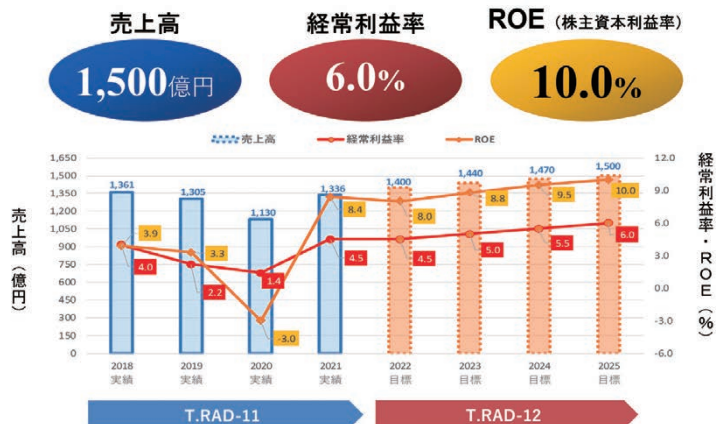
売上高
1,500億円

経常利益率
6.0%

ROE（株主資本利益率）
10.0%

売上高　経常利益率　ROE

売上高（億円）

1,650
1,500
1,350
1,200
1,050
900
750
600
450
300
150
0

12.0
9.0
6.0
3.0
0.0
-3.0
-6.0

経常利益率・ROE（%）

| | 2018 実績 | 2019 実績 | 2020 実績 | 2021 実績 | 2022 目標 | 2023 目標 | 2024 目標 | 2025 目標 |
|---|---|---|---|---|---|---|---|---|
| 売上高 | 1,361 | 1,305 | 1,130 | 1,336 | 1,400 | 1,440 | 1,470 | 1,500 |
| 経常利益率 | 4.0 | 2.2 | 1.4 | 4.5 | 4.5 | 5.0 | 5.5 | 6.0 |
| ROE | 3.9 | 3.3 | -3.0 | 8.4 | 8.0 | 8.8 | 9.5 | 10.0 |

T.RAD-11
T.RAD-12